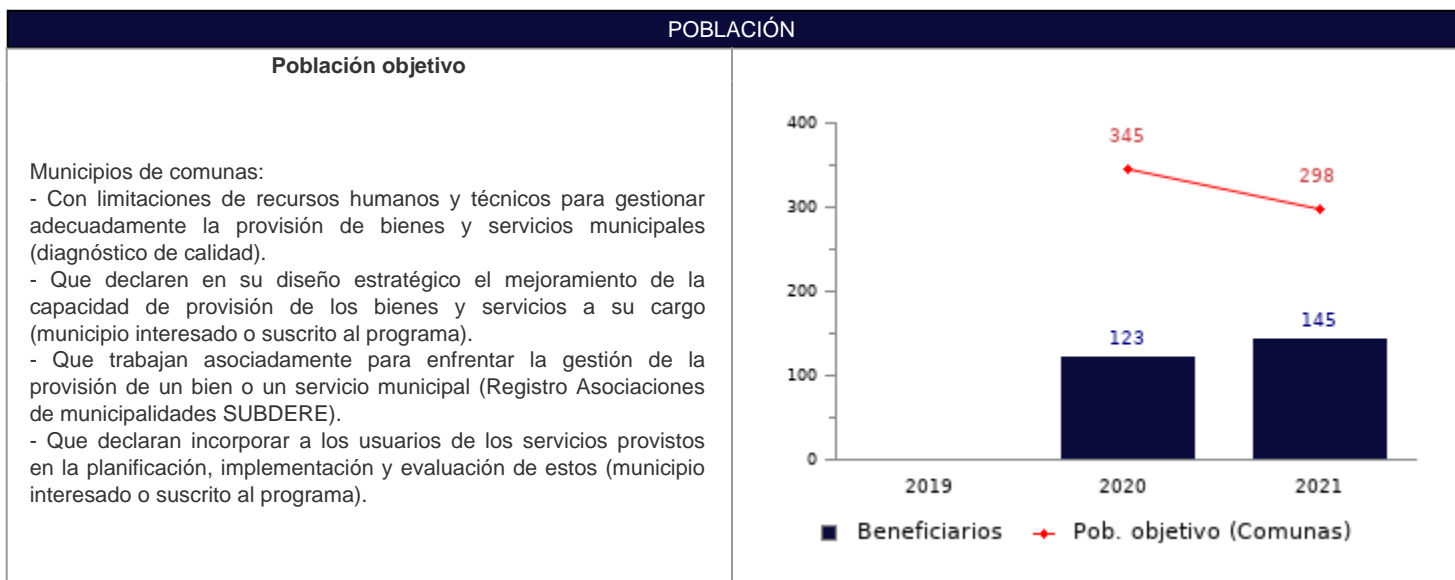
POBLACIÓN

Población objetivo

Municipios de comunas:
- Con limitaciones de recursos humanos y técnicos para gestionar adecuadamente la provisión de bienes y servicios municipales (diagnóstico de calidad).
- Que declaren en su diseño estratégico el mejoramiento de la capacidad de provisión de los bienes y servicios a su cargo (municipio interesado o suscrito al programa).
- Que trabajan asociadamente para enfrentar la gestión de la provisión de un bien o un servicio municipal (Registro Asociaciones de municipalidades SUBDERE).
- Que declaran incorporar a los usuarios de los servicios provistos en la planificación, implementación y evaluación de estos (municipio interesado o suscrito al programa).

400
300
200
100
0
345
298
123
145
2019
2020
2021
Beneficiarios
Pob. objetivo (Comunas)